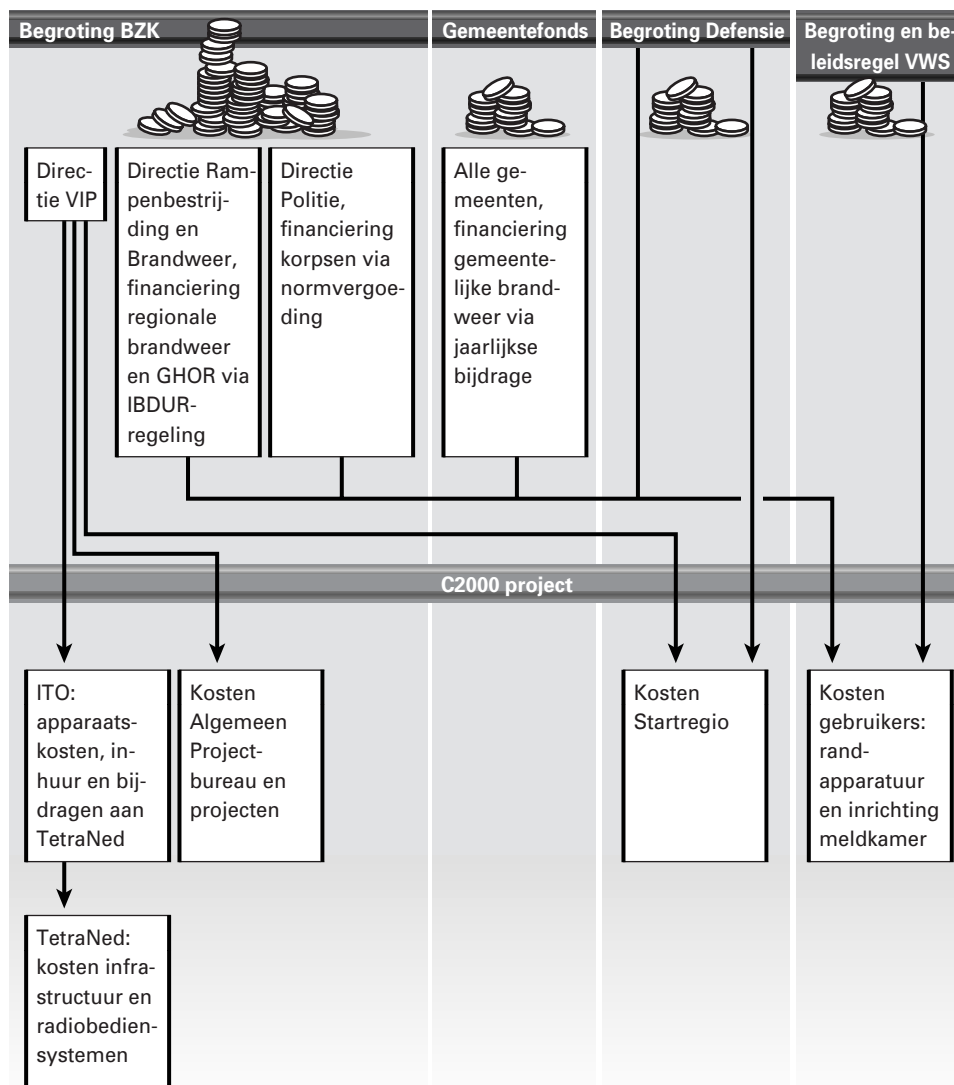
Begroting BZK

Gemeentefonds

Begroting Defensie

Begroting en beleidsregel VWS

Directie VIP

Directie Rampenbestrijding en Brandweer, financiering regionale brandweer en GHOR via IBDUR-regeling

Directie Politie, financiering korpsen via normvergoeding

Alle gemeenten, financiering gemeentelijke brandweer via jaarlijkse bijdrage

C2000 project

ITO: apparaatskosten, inhuur en bijdragen aan TetraNed

Kosten Algemeen Projectbureau en projecten

Kosten Startregio

Kosten gebruikers: randapparatuur en inrichting meldkamer

TetraNed: kosten infrastructuur en radiobediensystemen